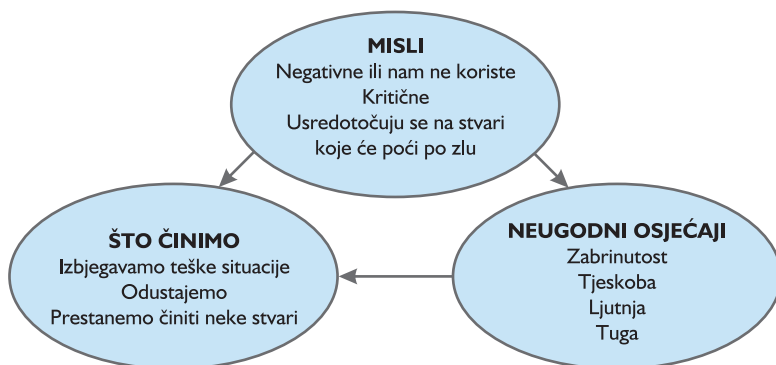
MISLI
Negativne ili nam ne koriste
Kritične
Usredotočuju se na stvari koje će poći po zlu

ŠTO ČINIMO
Izbjegavamo teške situacije
Odustajemo
Prestanemo činiti neke stvari

NEUGODNI OSJEĆAJI
Zabrinutost
Tjeskoba
Ljutnja
Tuga